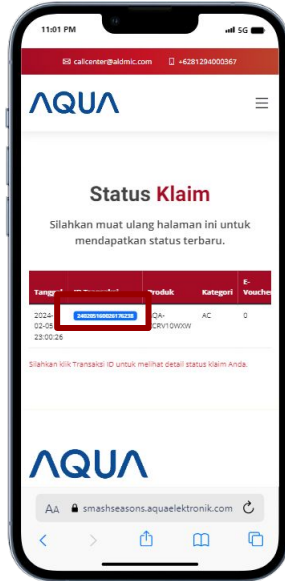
11:01 PM
5G

callcenter@aldmic.com +6281294000367

AQUA

Status Klaim

Silahkan muat ulang halaman ini untuk mendapatkan status terbaru.

| Tanggal | ID Transaksi | Produk | Kategori | E-Voucher |
|---|---|---|---|---|
| 2024-02-05 23:00:26 | 240205160020176238 | AQA-CRV10WXW | AC | 0 |

Silahkan klik Transaksi ID untuk melihat detail status Klaim Anda.

AQUA

AA smashseasons.aquaelektronik.com